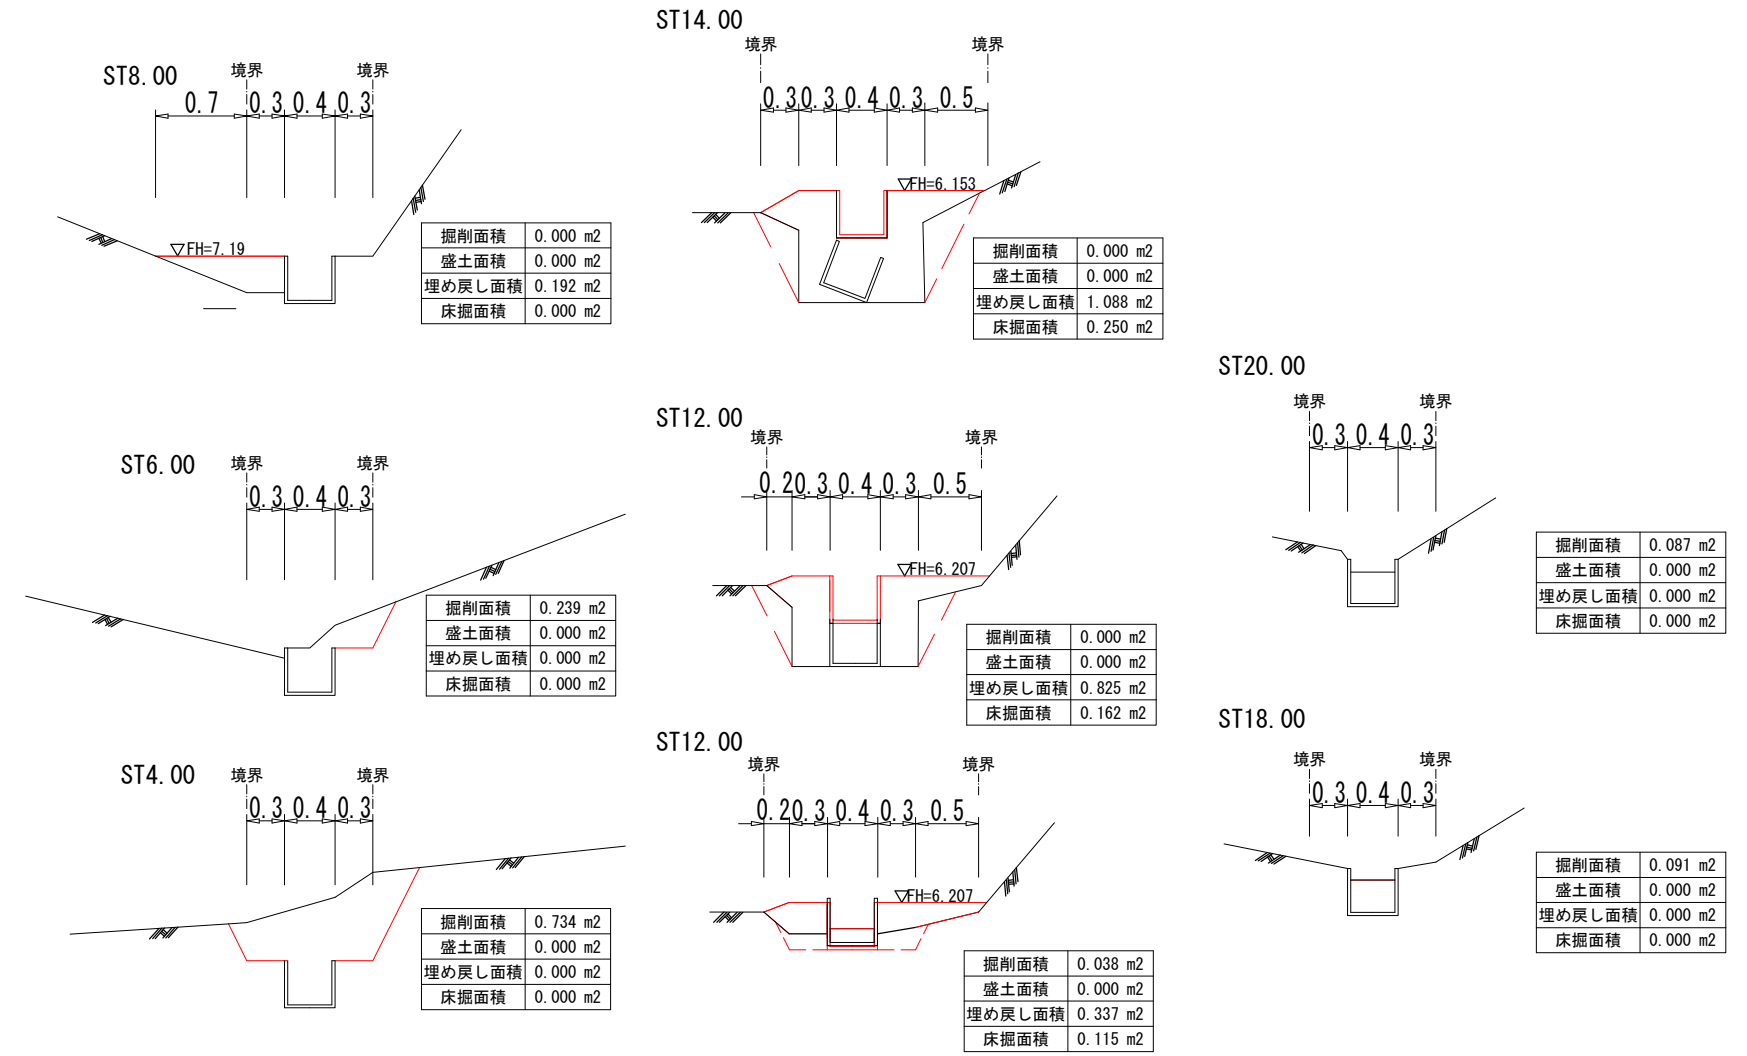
ST8.00

境界 境界

0.7 0.3 0.4 0.3

▽FH=7.19

| 掘削面積 | 0.000 m2 |
|---|---|
| 盛土面積 | 0.000 m2 |
| 埋め戻し面積 | 0.192 m2 |
| 床掘面積 | 0.000 m2 |

ST14.00

境界 境界

0.3 0.3 0.4 0.3 0.5

▽FH=6.153

| 掘削面積 | 0.000 m2 |
|---|---|
| 盛土面積 | 0.000 m2 |
| 埋め戻し面積 | 1.088 m2 |
| 床掘面積 | 0.250 m2 |

ST20.00

境界 境界

0.3 0.4 0.3

| 掘削面積 | 0.087 m2 |
|---|---|
| 盛土面積 | 0.000 m2 |
| 埋め戻し面積 | 0.000 m2 |
| 床掘面積 | 0.000 m2 |

ST6.00

境界 境界

0.3 0.4 0.3

| 掘削面積 | 0.239 m2 |
|---|---|
| 盛土面積 | 0.000 m2 |
| 埋め戻し面積 | 0.000 m2 |
| 床掘面積 | 0.000 m2 |

ST12.00

境界 境界

0.2 0.3 0.4 0.3 0.5

▽FH=6.207

| 掘削面積 | 0.000 m2 |
|---|---|
| 盛土面積 | 0.000 m2 |
| 埋め戻し面積 | 0.825 m2 |
| 床掘面積 | 0.162 m2 |

ST18.00

境界 境界

0.3 0.4 0.3

| 掘削面積 | 0.091 m2 |
|---|---|
| 盛土面積 | 0.000 m2 |
| 埋め戻し面積 | 0.000 m2 |
| 床掘面積 | 0.000 m2 |

ST4.00

境界 境界

0.3 0.4 0.3

| 掘削面積 | 0.734 m2 |
|---|---|
| 盛土面積 | 0.000 m2 |
| 埋め戻し面積 | 0.000 m2 |
| 床掘面積 | 0.000 m2 |

ST12.00

境界 境界

0.2 0.3 0.4 0.3 0.5

▽FH=6.207

| 掘削面積 | 0.038 m2 |
|---|---|
| 盛土面積 | 0.000 m2 |
| 埋め戻し面積 | 0.337 m2 |
| 床掘面積 | 0.115 m2 |